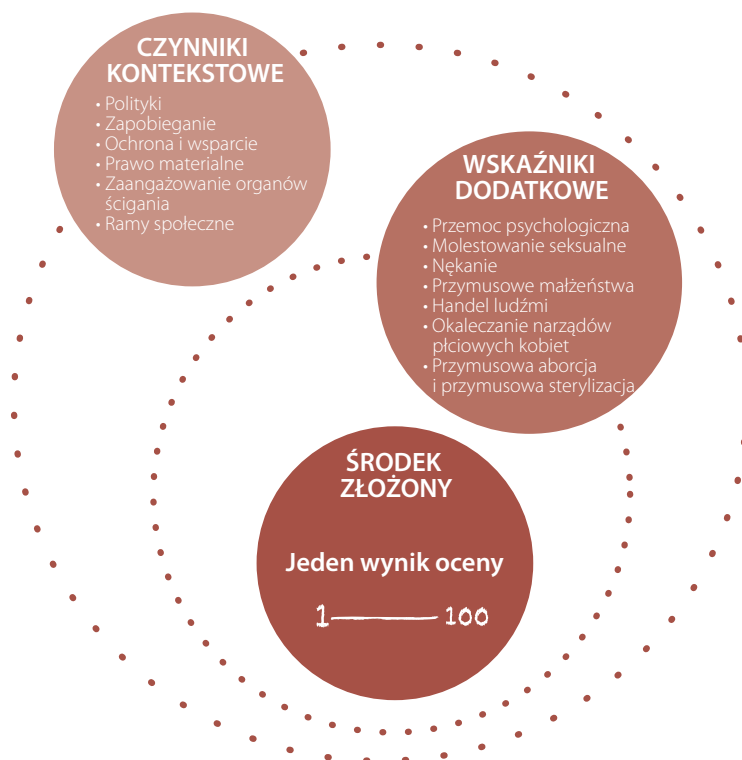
CZYNNIKI KONTEKSTOWE
• Polityki
• Zapobieganie
• Ochrona i wsparcie
• Prawo materialne
• Zaangażowanie organów ścigania
• Ramy społeczne

WSKAŹNIKI DODATKOWE
• Przemoc psychologiczna
• Molestowanie seksualne
• Nękanie
• Przymusowe małżeństwa
• Handel ludźmi
• Okaleczanie narządów płciowych kobiet
• Przymusowa aborcja i przymusowa sterylizacja

ŚRODEK ZŁOŻONY
Jeden wynik oceny
1 —— 100